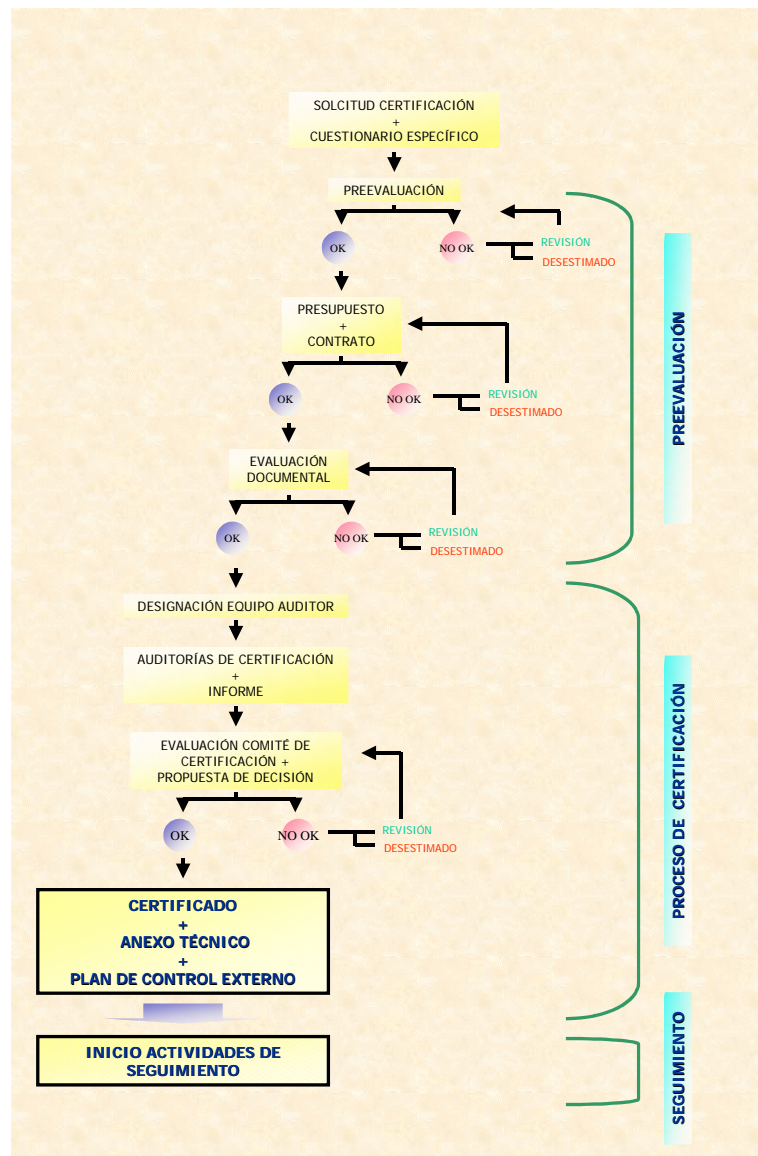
SOLCITUD CERTIFICACIÓN
+
CUESTIONARIO ESPECÍFICO

PREEVALUACIÓN

OK

NO OK

REVISIÓN

DESESTIMADO

PRESUPUESTO
+
CONTRATO

OK

NO OK

REVISIÓN

DESESTIMADO

EVALUACIÓN DOCUMENTAL

OK

NO OK

REVISIÓN

DESESTIMADO

DESIGNACIÓN EQUIPO AUDITOR

AUDITORÍAS DE CERTIFICACIÓN
+
INFORME

EVALUACIÓN COMITÉ DE CERTIFICACIÓN +
PROPUESTA DE DECISIÓN

OK

NO OK

REVISIÓN

DESESTIMADO

CERTIFICADO
+
ANEXO TÉCNICO
+
PLAN DE CONTROL EXTERNO

INICIO ACTIVIDADES DE SEGUIMIENTO

PREEVALUACIÓN

PROCESO DE CERTIFICACIÓN

SEGUIMIENTO